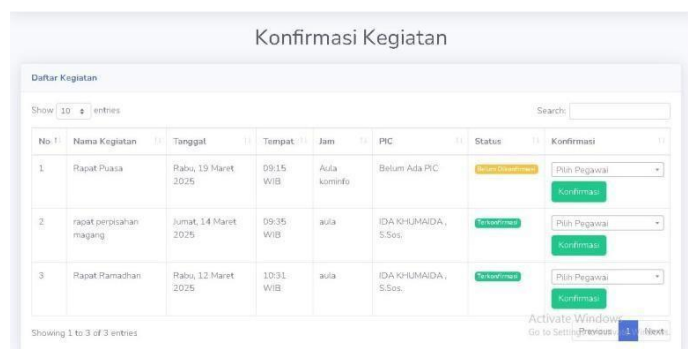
Konfirmasi Kegiatan

Daftar Kegiatan

Show 10 entries

Search:

| No | Nama Kegiatan | Tanggal | Tempat | Jam | PIC | Status | Konfirmasi |
|---|---|---|---|---|---|---|---|
| 1 | Rapat Puasa | Rabu, 19 Maret 2025 | 09:15 WIB | Aula kominfo | Belum Ada PIC | Belum Dikonfirmasi | Pilih Pegawai Konfirmasi |
| 2 | rapat perpisahan magang | Jumat, 14 Maret 2025 | 09:35 WIB | aula | IDA KHUMAIDA , S.Sos. | Terkonfirmasi | Pilih Pegawai Konfirmasi |
| 3 | Rapat Ramadhan | Rabu, 12 Maret 2025 | 10:31 WIB | aula | IDA KHUMAIDA , S.Sos. | Terkonfirmasi | Pilih Pegawai Konfirmasi |

Showing 1 to 3 of 3 entries

Activate Windows
Go to Settings to activate Windows.

Previous 1 Next